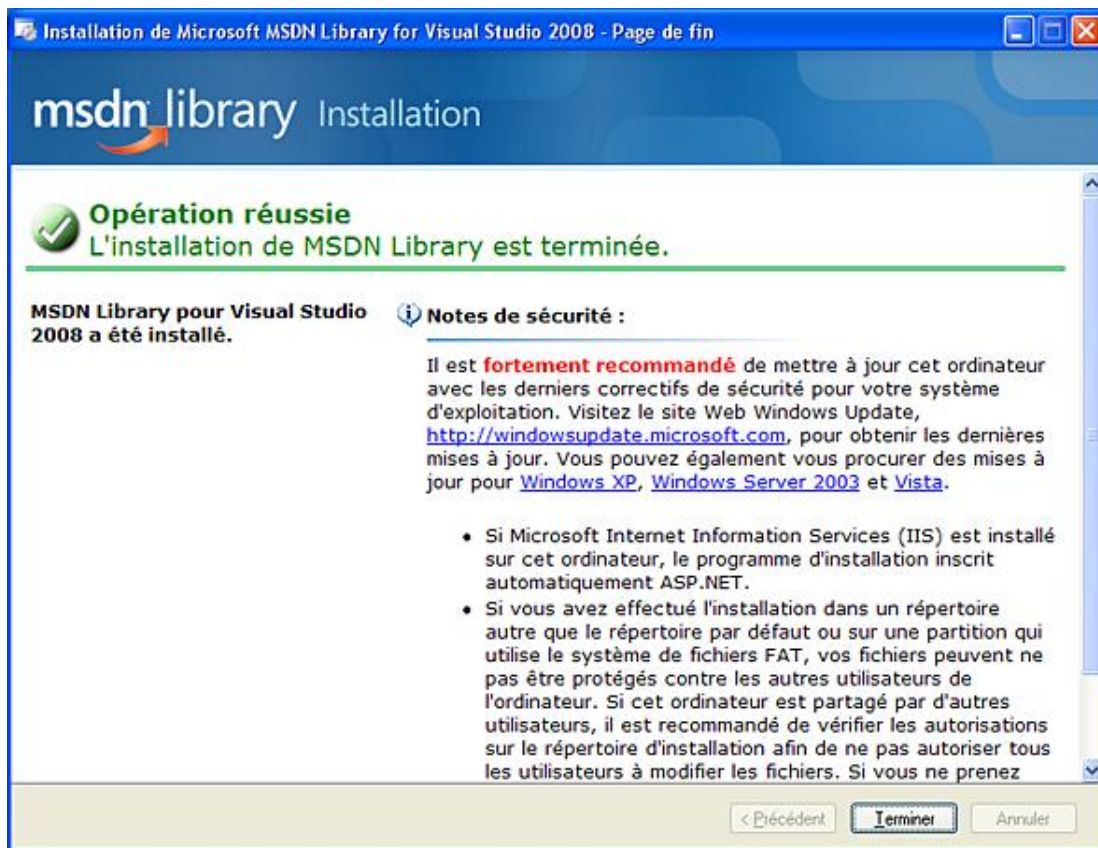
Installation de Microsoft MSDN Library for Visual Studio 2008 - Page de fin

msdn library Installation

Opération réussie
L'installation de MSDN Library est terminée.

MSDN Library pour Visual Studio 2008 a été installé.

Notes de sécurité :

Il est fortement recommandé de mettre à jour cet ordinateur avec les derniers correctifs de sécurité pour votre système d'exploitation. Visitez le site Web Windows Update, http://windowsupdate.microsoft.com, pour obtenir les dernières mises à jour. Vous pouvez également vous procurer des mises à jour pour Windows XP, Windows Server 2003 et Vista.

- Si Microsoft Internet Information Services (IIS) est installé sur cet ordinateur, le programme d'installation inscrit automatiquement ASP.NET.
- Si vous avez effectué l'installation dans un répertoire autre que le répertoire par défaut ou sur une partition qui utilise le système de fichiers FAT, vos fichiers peuvent ne pas être protégés contre les autres utilisateurs de l'ordinateur. Si cet ordinateur est partagé par d'autres utilisateurs, il est recommandé de vérifier les autorisations sur le répertoire d'installation afin de ne pas autoriser tous les utilisateurs à modifier les fichiers. Si vous ne prenez

< Précédent | Terminer | Annuler